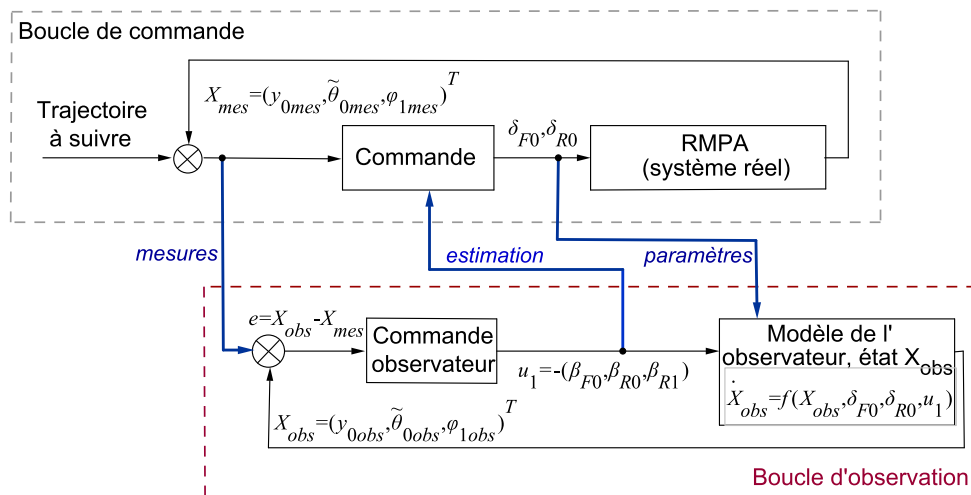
Boucle de commande

$X_{mes}=(y_{0mes},\widetilde{\theta}_{0mes},\varphi_{1mes})^T$

Trajectoire à suivre

$\delta_{F0},\delta_{R0}$

Commande

RMPA (système réel)

mesures

estimation

paramètres

$e=X_{obs}-X_{mes}$

Commande observateur

$u_1=-(\beta_{F0},\beta_{R0},\beta_{R1})$

Modèle de l' observateur, état $X_{obs}$

$\dot{X}_{obs}=f(X_{obs},\delta_{F0},\delta_{R0},u_1)$

$X_{obs}=(y_{0obs},\widetilde{\theta}_{0obs},\varphi_{1obs})^T$

Boucle d'observation